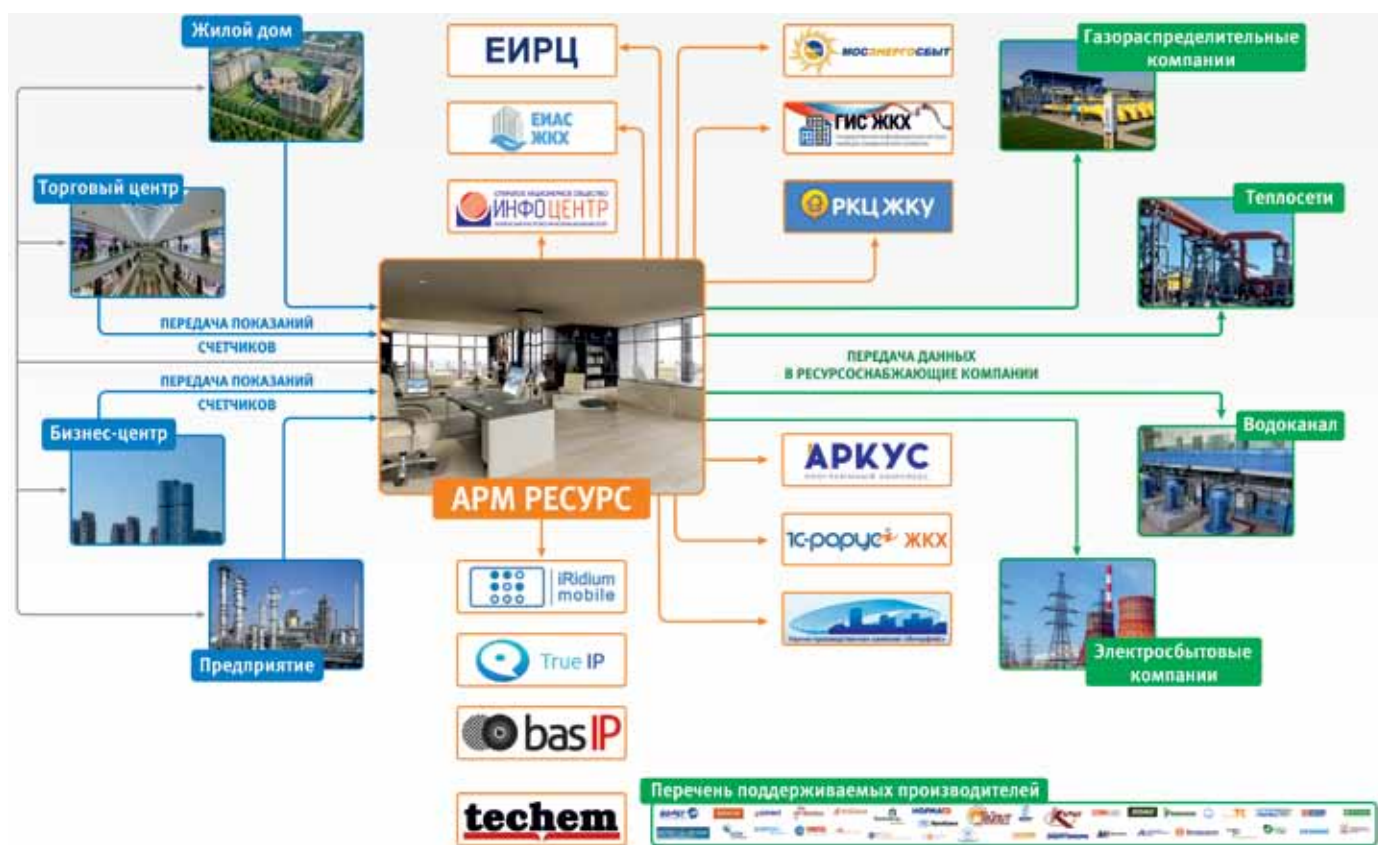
Жилой дом

ЕИРЦ

МОСЭНЕРГОСБЫТ

Газораспределительные компании

ЕИАС ЖКХ

ГИС ЖКХ

Торговый центр

ИНФОЦЕНТР

РКЦ ЖКУ

Теплосети

ПЕРЕДАЧА ПОКАЗАНИЙ СЧЕТЧИКОВ

ПЕРЕДАЧА ДАННЫХ В РЕСУРСОСНАБЖАЮЩИЕ КОМПАНИИ

ПЕРЕДАЧА ПОКАЗАНИЙ СЧЕТЧИКОВ

Бизнес-центр

Водоканал

АРКУС

АРМ РЕСУРС

1С-рарус ЖКХ

iRidium mobile

Предприятие

Электросбытовые компании

True IP

bas IP

techem

Перечень поддерживаемых производителей